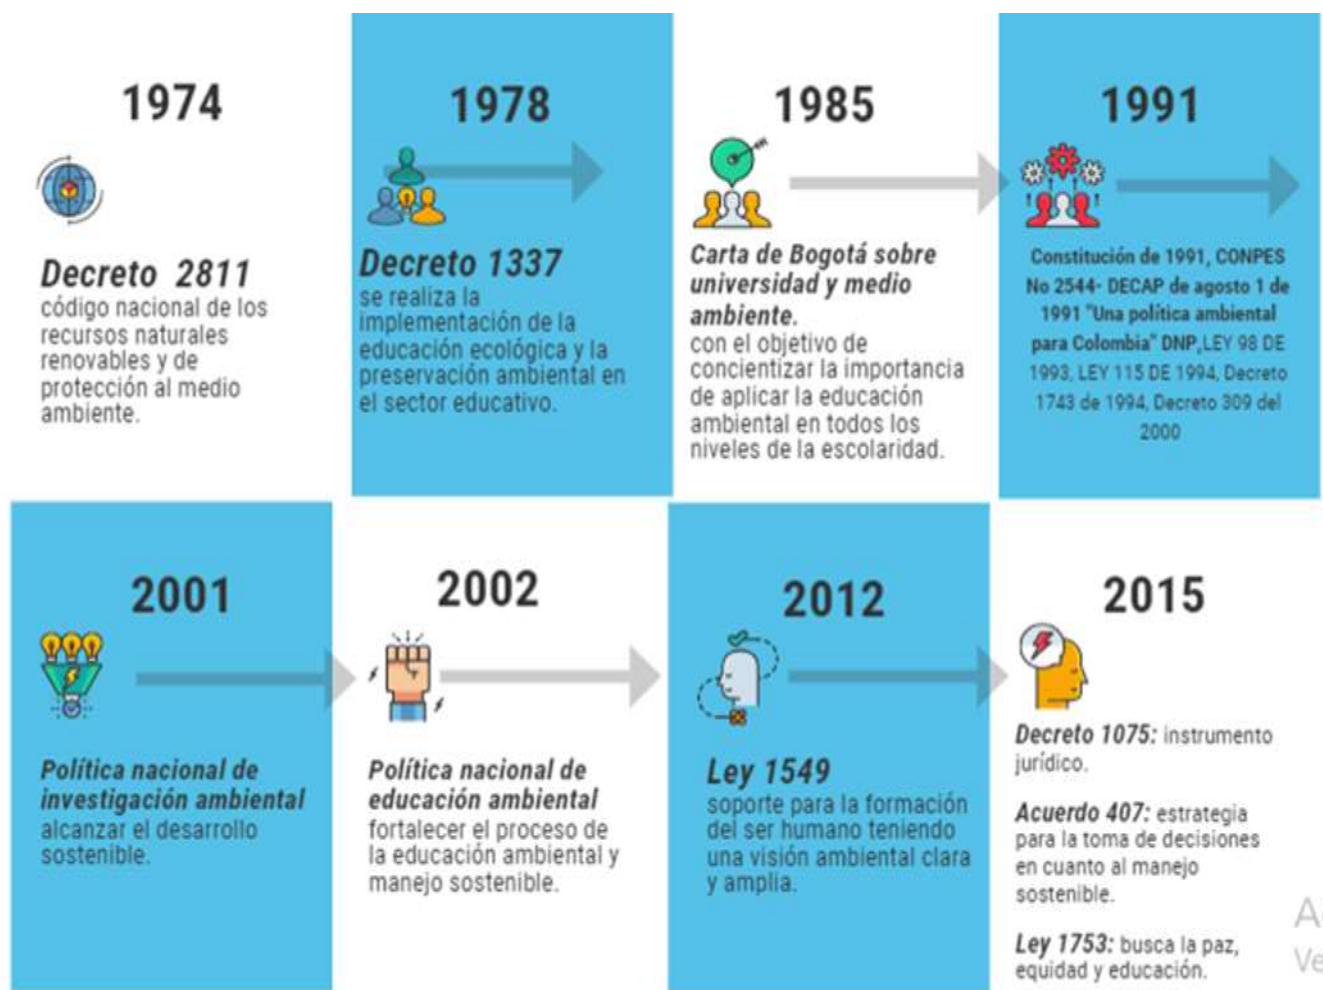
1974

Decreto 2811
código nacional de los recursos naturales renovables y de protección al medio ambiente.

1978

Decreto 1337
se realiza la implementación de la educación ecológica y la preservación ambiental en el sector educativo.

1985

Carta de Bogotá sobre universidad y medio ambiente.
con el objetivo de concientizar la importancia de aplicar la educación ambiental en todos los niveles de la escolaridad.

1991

Constitución de 1991, CONPES No 2544- DECAP de agosto 1 de 1991 "Una política ambiental para Colombia" DNP,LEY 98 DE 1993, LEY 115 DE 1994, Decreto 1743 de 1994, Decreto 309 del 2000

2001

Política nacional de investigación ambiental
alcanzar el desarrollo sostenible.

2002

Política nacional de educación ambiental
fortalecer el proceso de la educación ambiental y manejo sostenible.

2012

Ley 1549
soporte para la formación del ser humano teniendo una visión ambiental clara y amplia.

2015

Decreto 1075: instrumento jurídico.

Acuerdo 407: estrategia para la toma de decisiones en cuanto al manejo sostenible.

Ley 1753: busca la paz, equidad y educación.

A
Ve